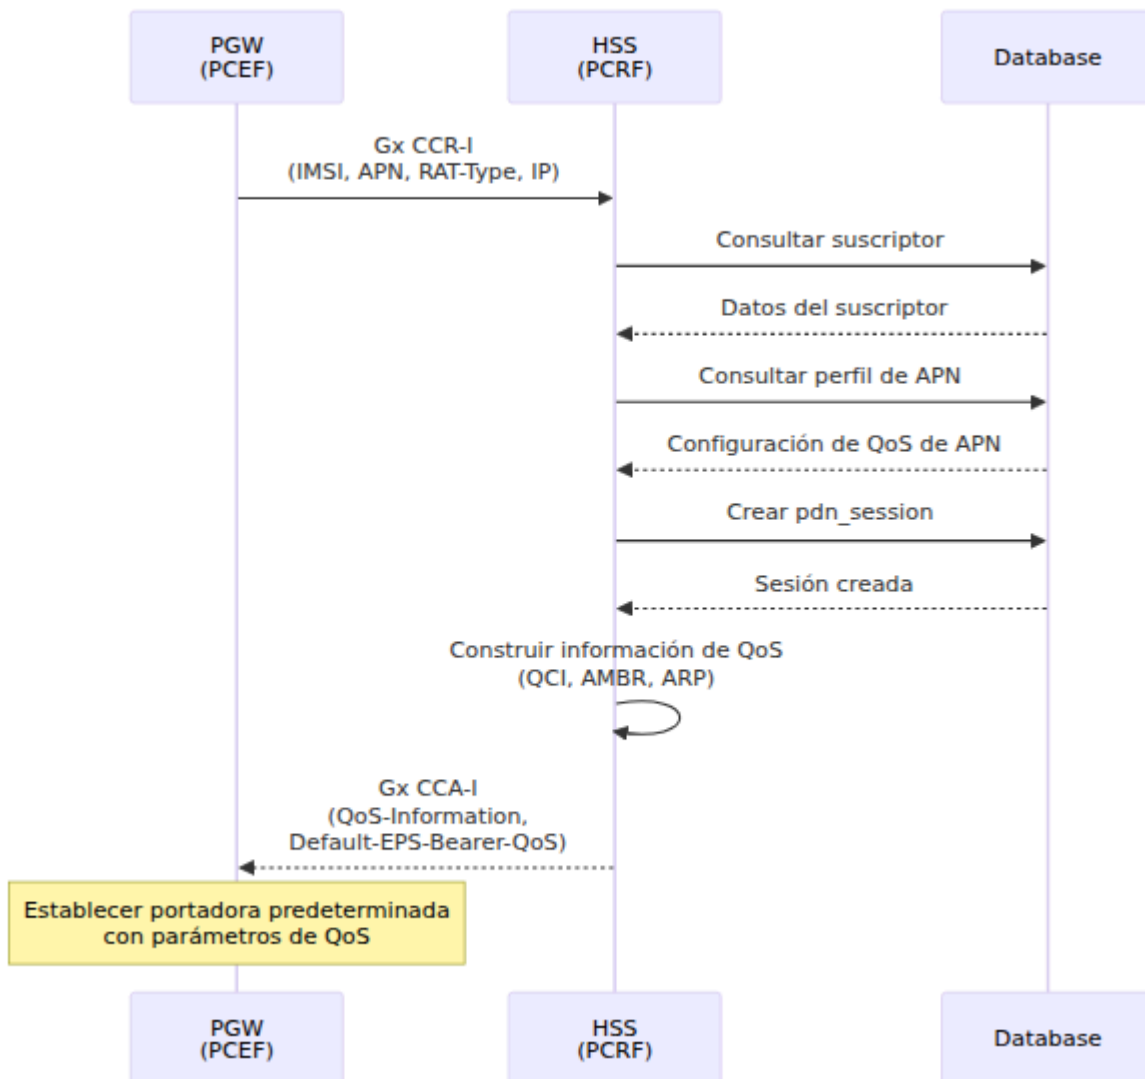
PGW
(PCEF)

HSS
(PCRF)

Database

Gx CCR-I
(IMSI, APN, RAT-Type, IP)

Consultar suscriptor

Datos del suscriptor

Consultar perfil de APN

Configuración de QoS de APN

Crear pdn_session

Sesión creada

Construir información de QoS
(QCI, AMBR, ARP)

Gx CCA-I
(QoS-Information,
Default-EPS-Bearer-QoS)

Establecer portadora predeterminada con parámetros de QoS

PGW
(PCEF)

HSS
(PCRF)

Database